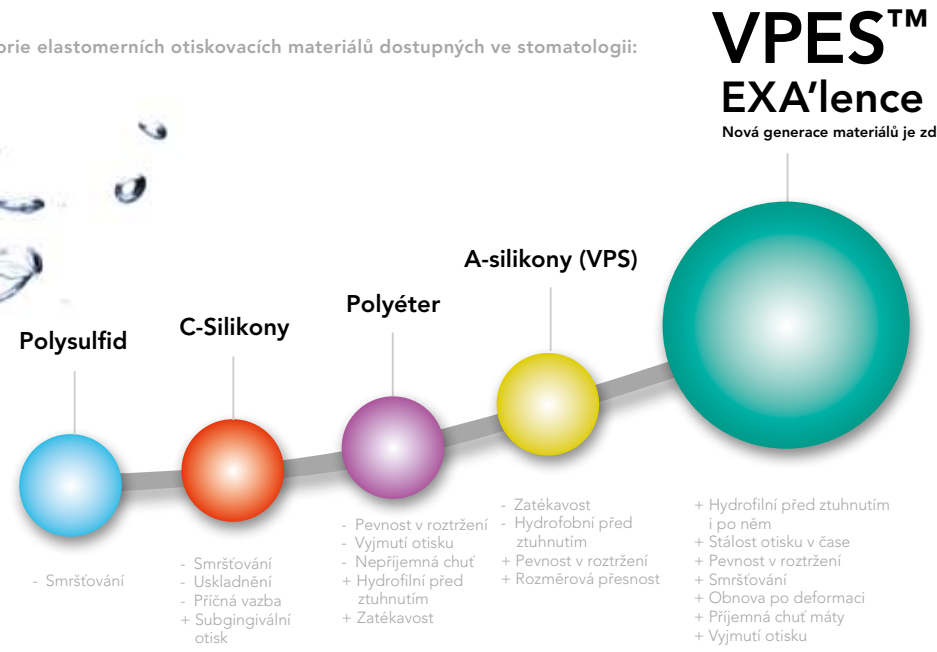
orie elastomerních otiskovacích materiálů dostupných ve stomatologii:

VPES™
EXA'lence
Nová generace materiálů je zd

Polysulfid

C-Silikony

Polyéter

A-silikony (VPS)

- Smršťování

- Smršťování
- Uskladnění
- Příčná vazba
+ Subgingivální otisk

- Pevnost v roztržení
- Vyjmutí otisku
- Nepříjemná chuť
+ Hydrofilní před ztuhnutím
+ Zatékavost

- Zatékavost
- Hydrofobní před ztuhnutím
+ Pevnost v roztržení
+ Rozměrová přesnost

+ Hydrofilní před ztuhnutím i po něm
+ Stálost otisku v čase
+ Pevnost v roztržení
+ Smršťování
+ Obnova po deformaci
+ Příjemná chuť máty
+ Vyjmutí otisku